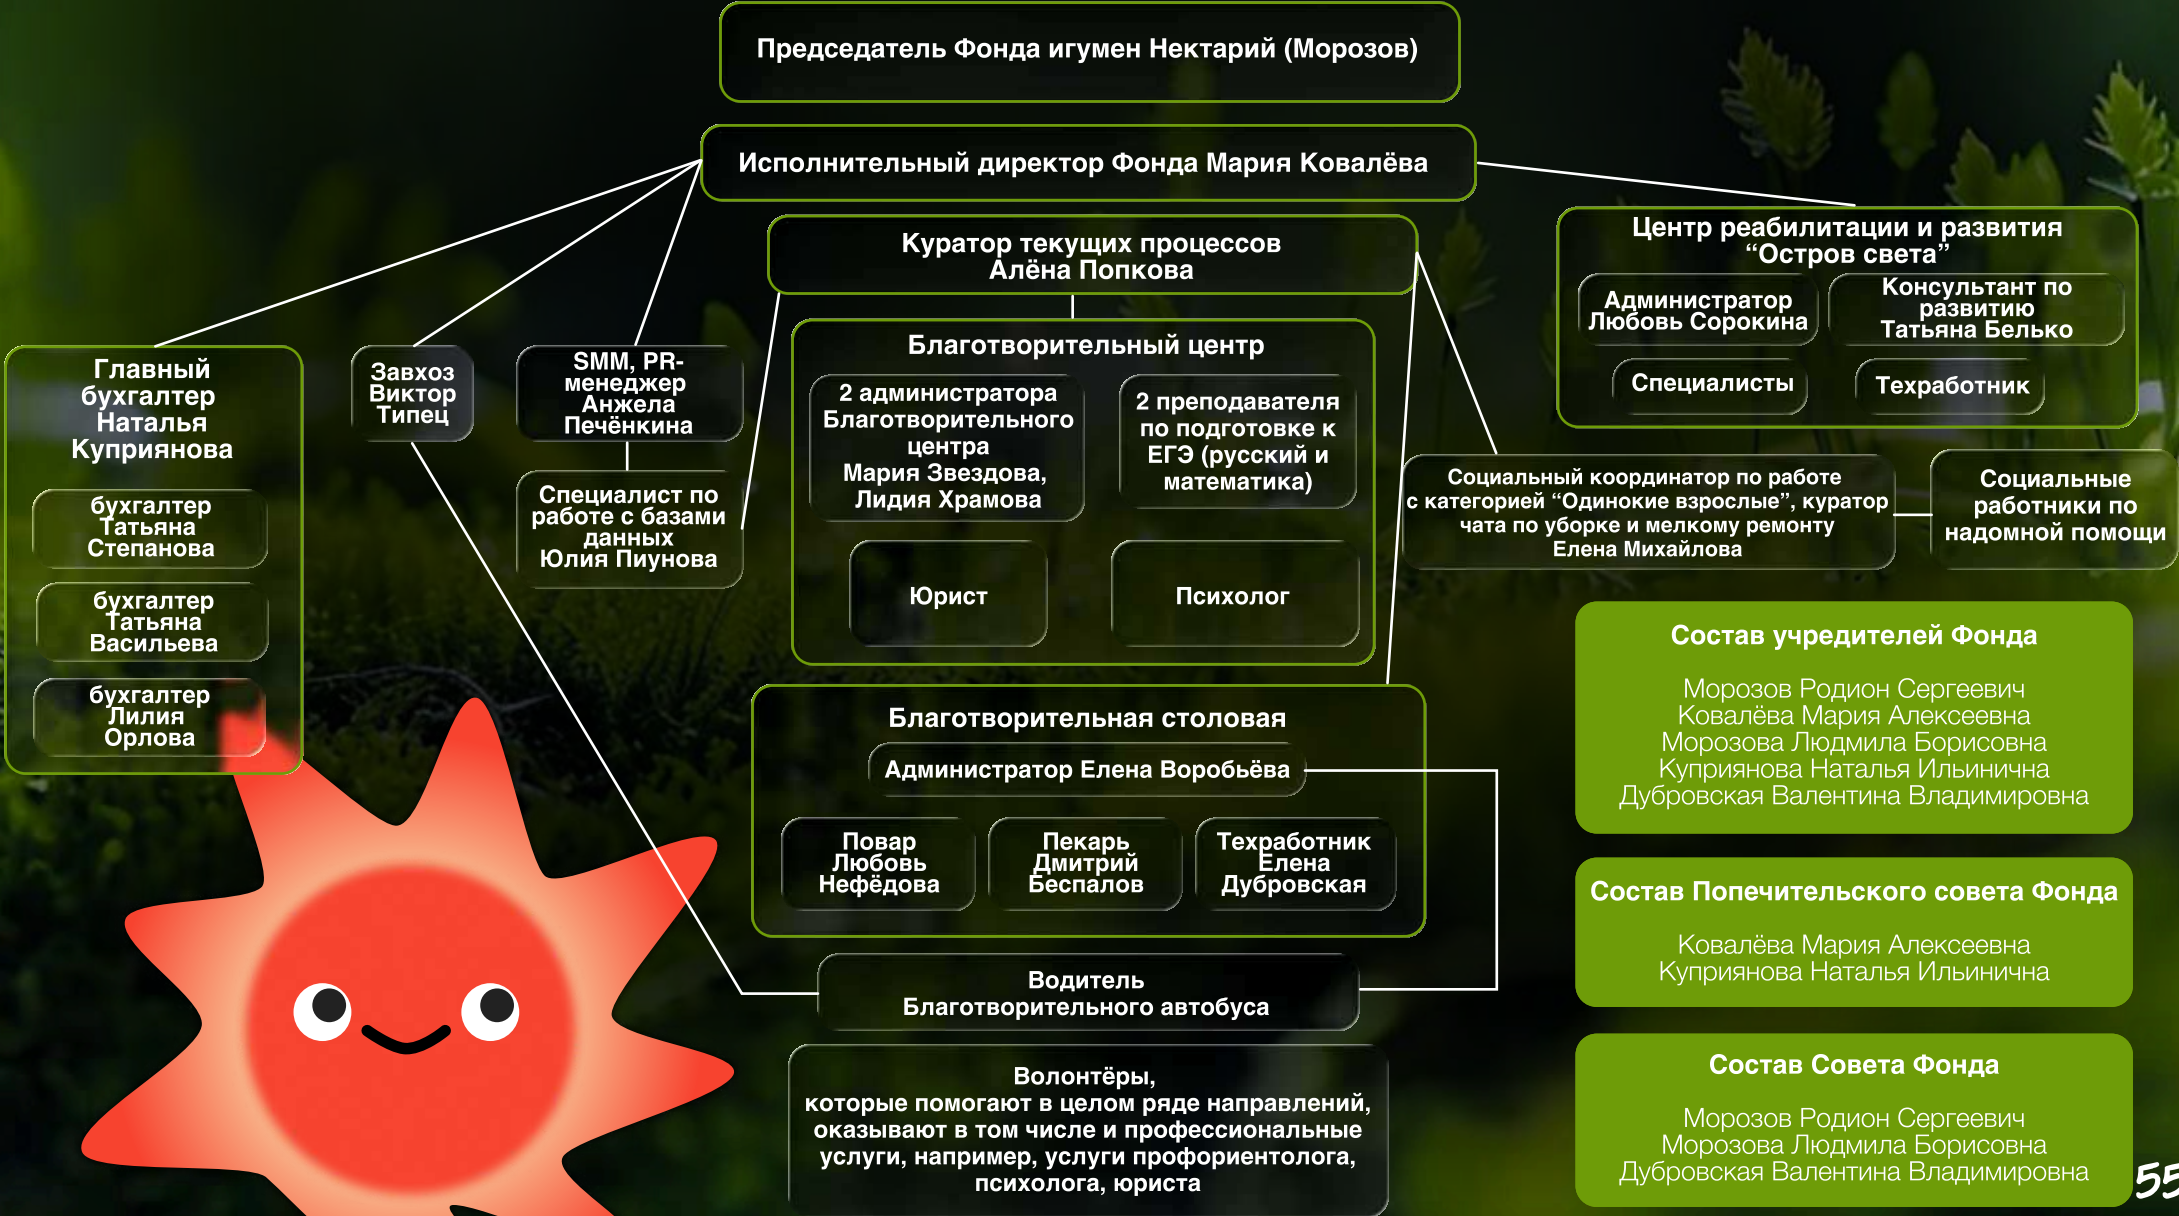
Председатель Фонда игумен Нектарий (Морозов)

Исполнительный директор Фонда Мария Ковалёва

Куратор текущих процессов Алёна Попкова

Центр реабилитации и развития “Остров света”

Администратор Любовь Сорокина

Консультант по развитию Татьяна Белько

Специалисты

Техработник

Главный бухгалтер Наталья Куприянова

бухгалтер Татьяна Степанова

бухгалтер Татьяна Васильева

бухгалтер Лилия Орлова

Завхоз Виктор Типец

SMM, PR-менеджер Анжела Печёнкина

Специалист по работе с базами данных Юлия Пиунова

Благотворительный центр

2 администратора Благотворительного центра Мария Звездова, Лидия Храмова

2 преподавателя по подготовке к ЕГЭ (русский и математика)

Юрист

Психолог

Социальный координатор по работе с категорией “Одинокие взрослые”, куратор чата по уборке и мелкому ремонту Елена Михайлова

Социальные работники по надомной помощи

Состав учредителей Фонда

Морозов Родион Сергеевич
Ковалёва Мария Алексеевна
Морозова Людмила Борисовна
Куприянова Наталья Ильинична
Дубровская Валентина Владимировна

Благотворительная столовая

Администратор Елена Воробьёва

Повар Любовь Нефёдова

Пекарь Дмитрий Беспалов

Техработник Елена Дубровская

Состав Попечительского совета Фонда

Ковалёва Мария Алексеевна
Куприянова Наталья Ильинична

Водитель Благотворительного автобуса

Волонтёры, которые помогают в целом ряде направлений, оказывают в том числе и профессиональные услуги, например, услуги профориентолога, психолога, юриста

Состав Совета Фонда

Морозов Родион Сергеевич
Морозова Людмила Борисовна
Дубровская Валентина Владимировна

55